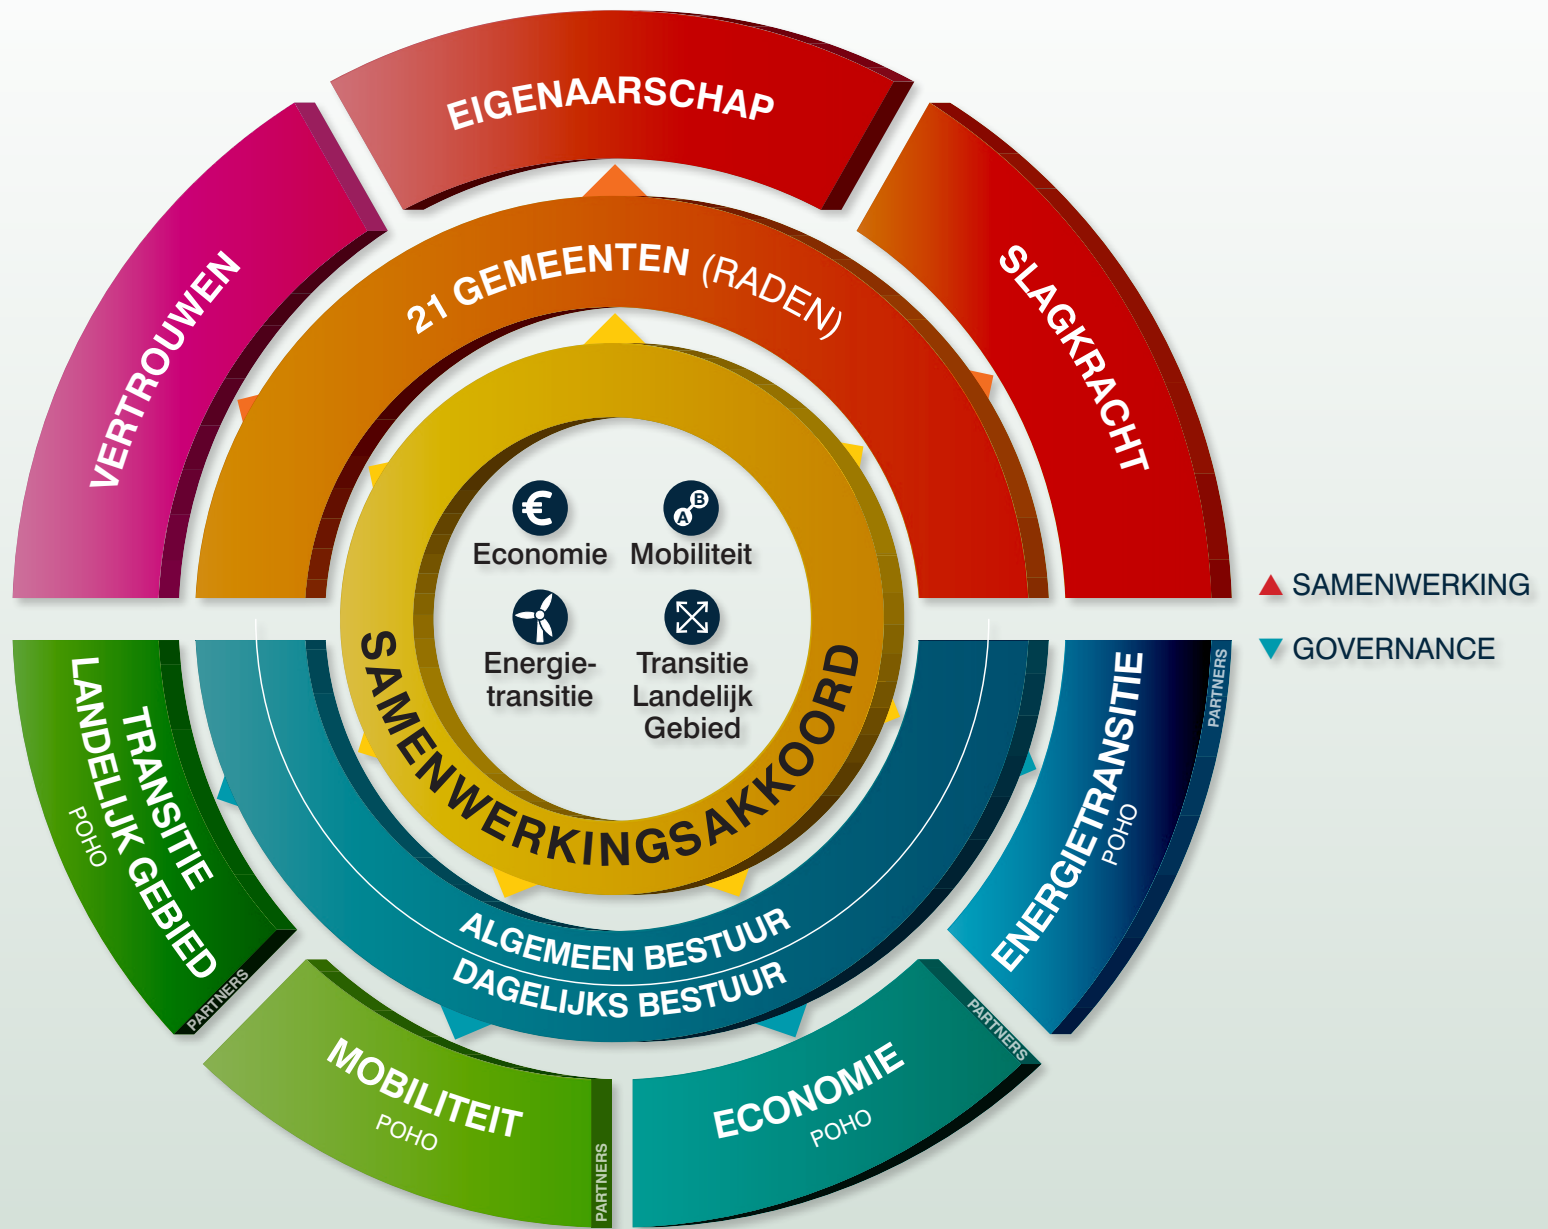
EIGENAARSCHAP

VERTROUWEN

SLAGKRACHT

21 GEMEENTEN (RADEN)

Economie
Mobiliteit
Energie-transitie
Transitie Landelijk Gebied

SAMENWERKINGSAKKOORD

▲ SAMENWERKING
▼ GOVERNANCE

ALGEMEEN BESTUUR
DAGELIJKS BESTUUR

TRANSITIE LANDELIJK GEBIED
POHO
PARTNERS

MOBILITEIT
POHO
PARTNERS

ECONOMIE
POHO
PARTNERS

ENERGIETRANSITIE
POHO
PARTNERS